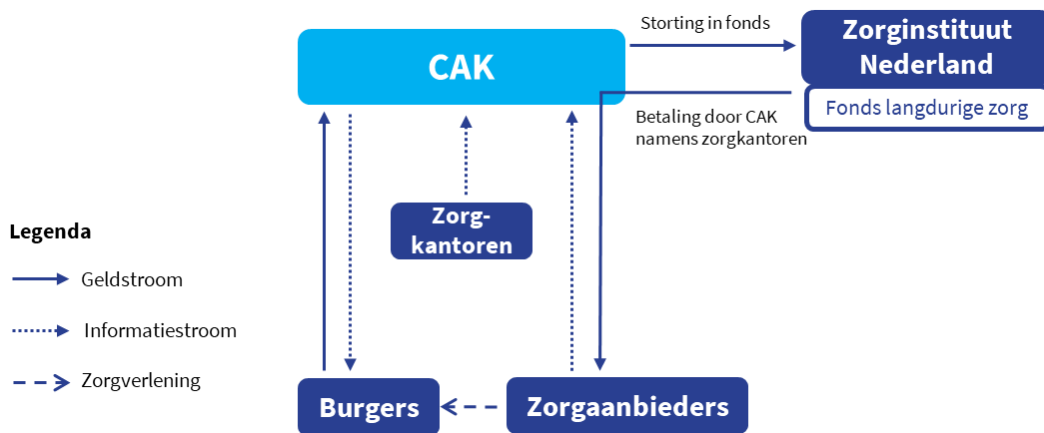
CAK

Storting in fonds

Zorginstituut Nederland

Fonds langdurige zorg

Betaling door CAK namens zorgkantoren

Zorg-kantoren

Legenda

Geldstroom

Informatiestroom

Zorgverlening

Burgers

Zorgaanbieders